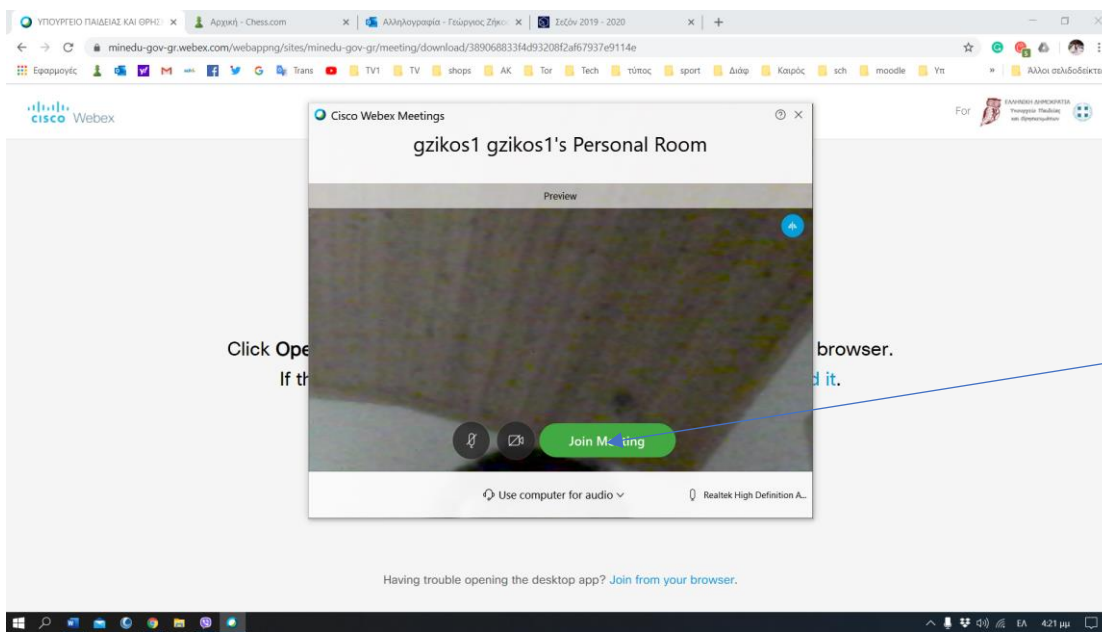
ΥΠΟΥΡΓΕΙΟ ΠΑΙΔΕΙΑΣ ΚΑΙ ΘΡΗΣ × Αρχική - Chess.com × Αλληλογραφία - Γεώργιος Ζήκο × Σεζόν 2019 - 2020 × +

minedu-gov-gr.webex.com/webappng/sites/minedu-gov-gr/meeting/download/389068833f4d93208f2af67937e9114e

Εφαρμογές Trans TV1 TV shops AK Tor Tech τύπος sport Διάφ Καιρός sch moodle Υπ » Άλλοι σελιδοδείκτε

cisco Webex

For ΕΛΛΗΝΙΚΗ ΔΗΜΟΚΡΑΤΙΑ Υπουργείο Παιδείας και Θρησκευμάτων

Cisco Webex Meetings

gzikos1 gzikos1's Personal Room

Preview

Click Ope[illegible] browser.

If th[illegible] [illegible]d it.

Join Meeting

Use computer for audio

Realtek High Definition A...

Having trouble opening the desktop app? Join from your browser.

ΕΛ 4:21 μμ